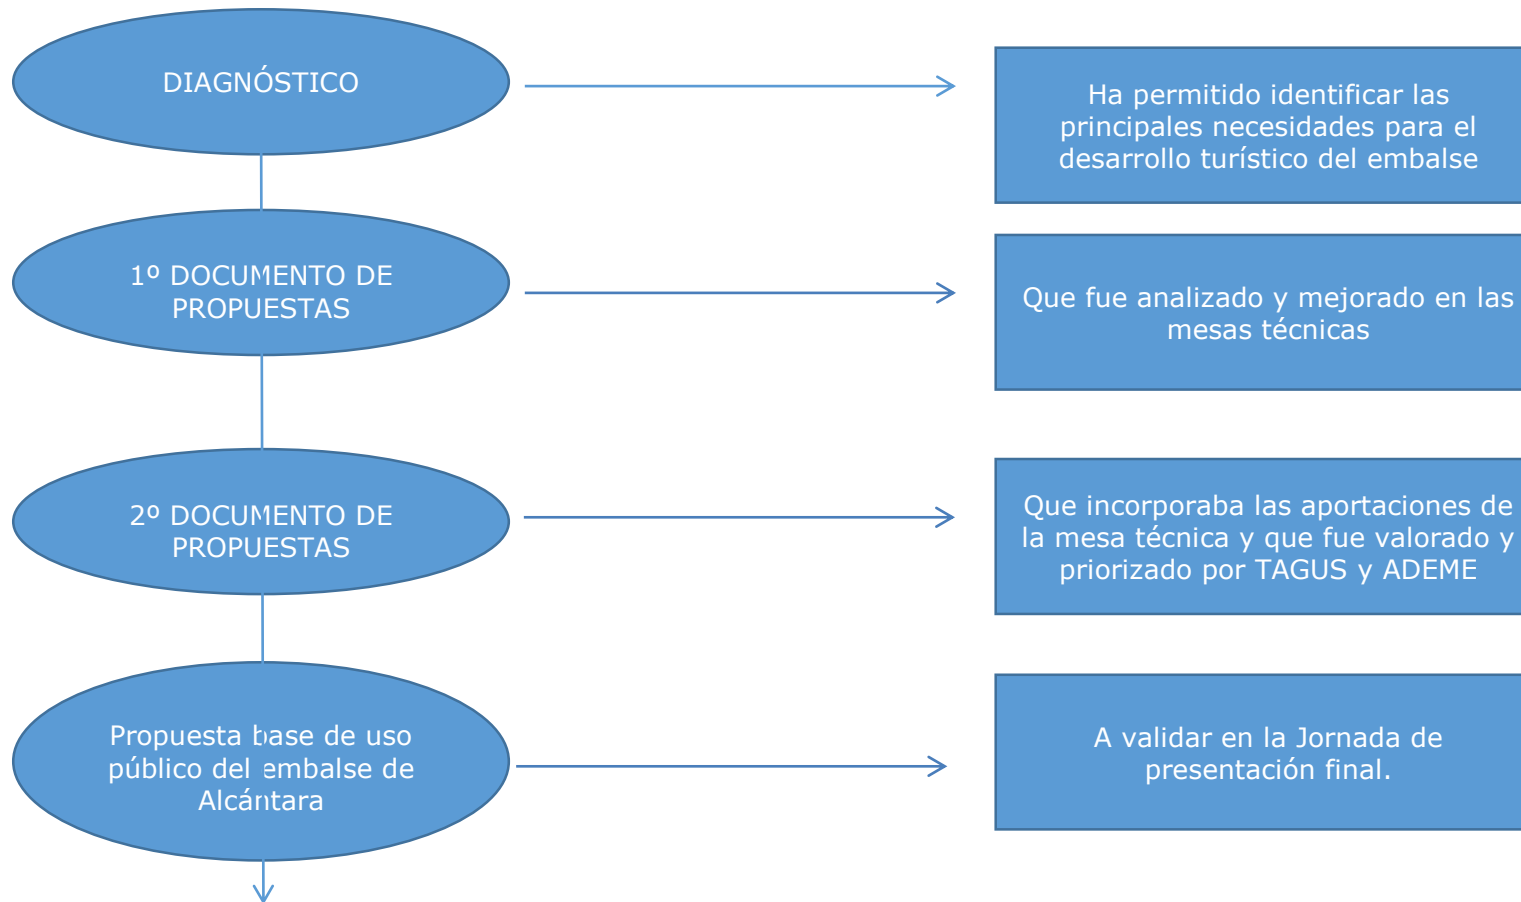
DIAGNÓSTICO

Ha permitido identificar las principales necesidades para el desarrollo turístico del embalse

1º DOCUMENTO DE PROPUESTAS

Que fue analizado y mejorado en las mesas técnicas

2º DOCUMENTO DE PROPUESTAS

Que incorporaba las aportaciones de la mesa técnica y que fue valorado y priorizado por TAGUS y ADEME

Propuesta base de uso público del embalse de Alcántara

A validar en la Jornada de presentación final.